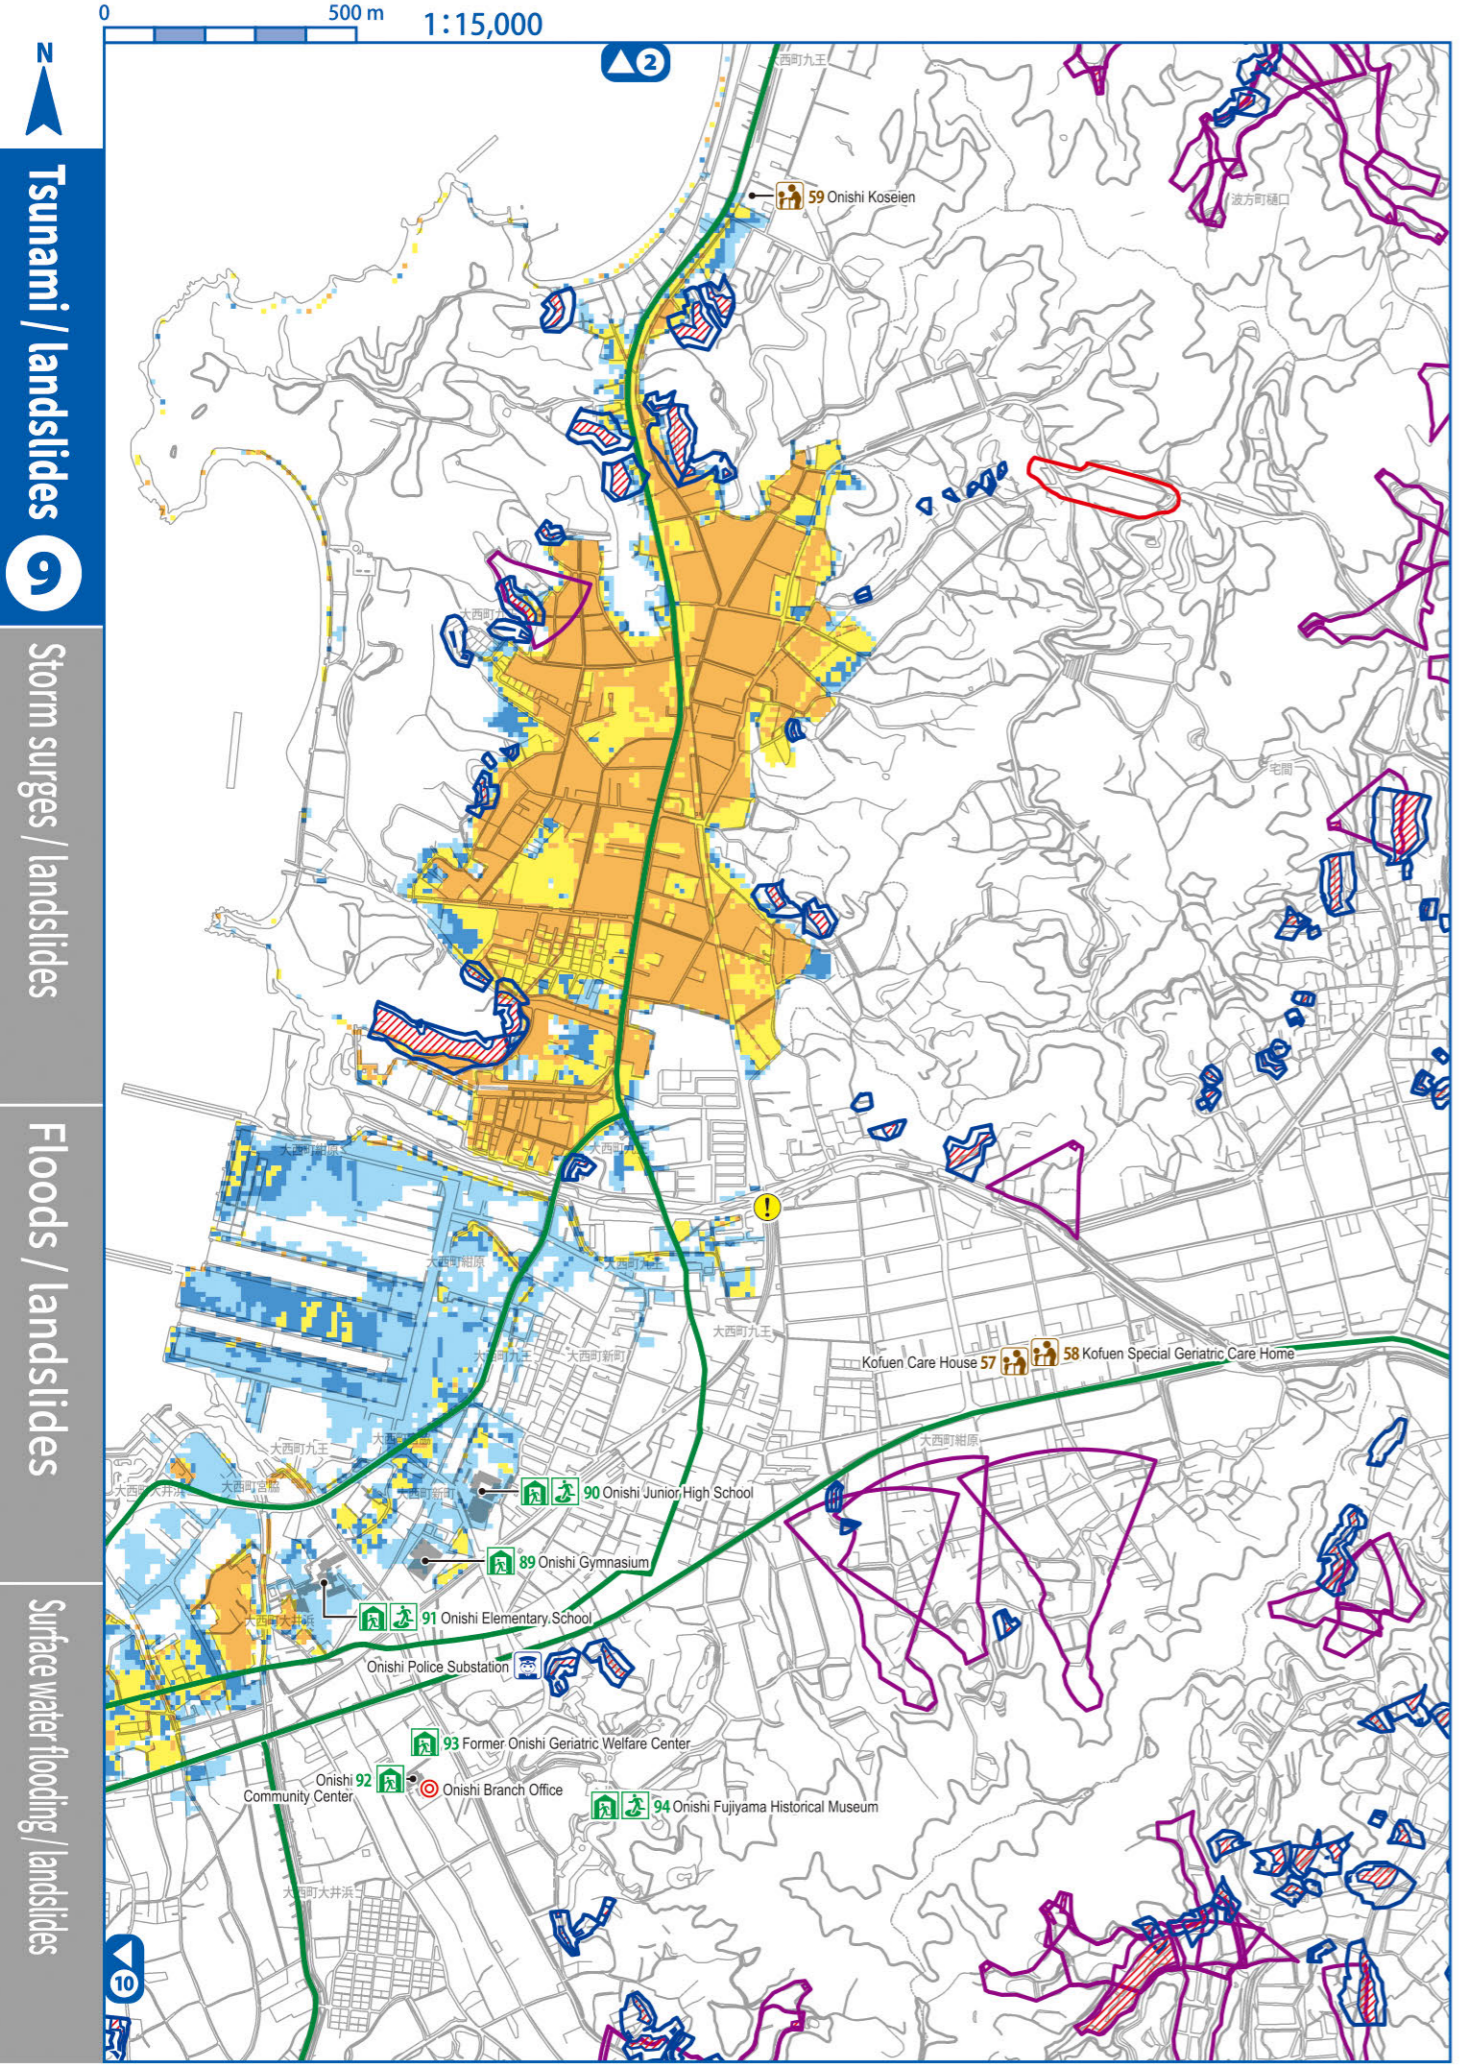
0 500 m 1:15,000

N

Tsunami / landslides 9

Storm surges / landslides

Floods / landslides

Surface water flooding / landslides

2

大西町九王

59 Onishi Koseien

波方町樋口

大西町

宅間

大西町

大西町新町

大西町紺原

大西町九王

大西町新町

Kofuen Care House 57

58 Kofuen Special Geriatric Care Home

大西町紺原

大西町九王

大西町大井浜

大西町宮脇

大西町新町

90 Onishi Junior High School

89 Onishi Gymnasium

91 Onishi Elementary School

Onishi Police Substation

93 Former Onishi Geriatric Welfare Center

Onishi 92 Community Center

Onishi Branch Office

94 Onishi Fujiyama Historical Museum

大西町大井浜

10